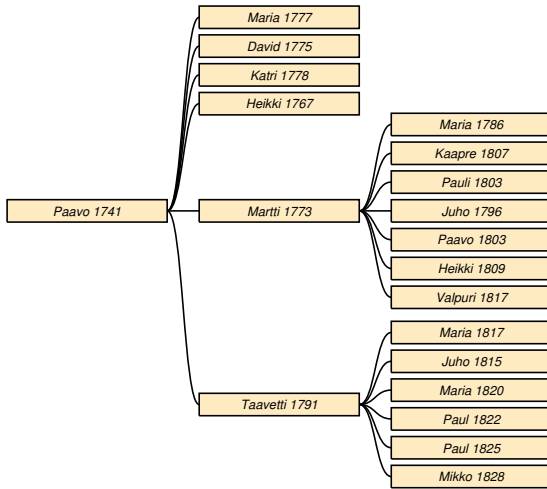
Maria 1777
David 1775
Katri 1778
Heikki 1767
Maria 1786
Kaapre 1807
Pauli 1803
Paavo 1741
Martti 1773
Juho 1796
Paavo 1803
Heikki 1809
Valpuri 1817
Maria 1817
Juho 1815
Maria 1820
Taavetti 1791
Paul 1822
Paul 1825
Mikko 1828